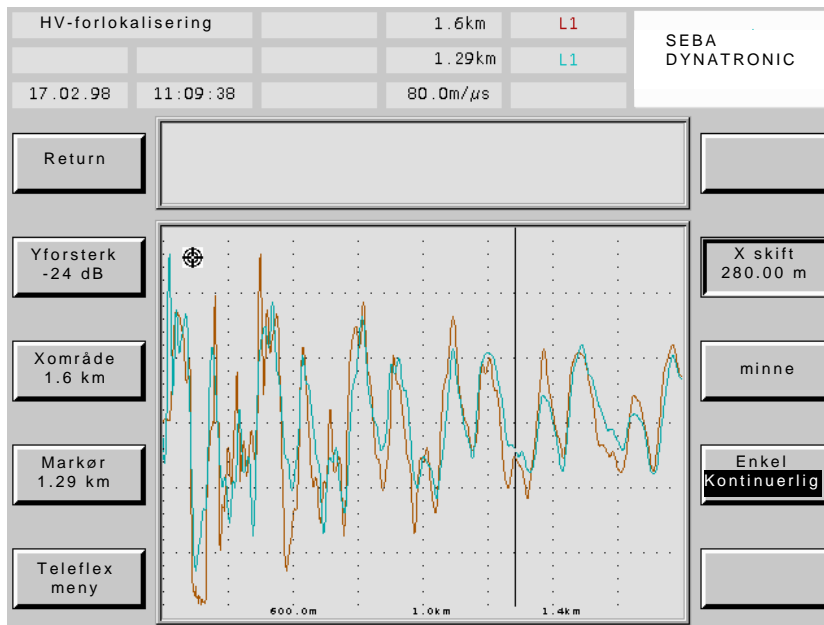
HV-forlokalisering

1.6km L1

1.29km L1

17.02.98 11:09:38 80.0m/µs

SEBA DYNATRONIC

Return

Yforsterk -24 dB

Xområde 1.6 km

Markør 1.29 km

Teleflex meny

X skift 280.00 m

minne

Enkel Kontinuerlig

600.0m 1.0km 1.4km